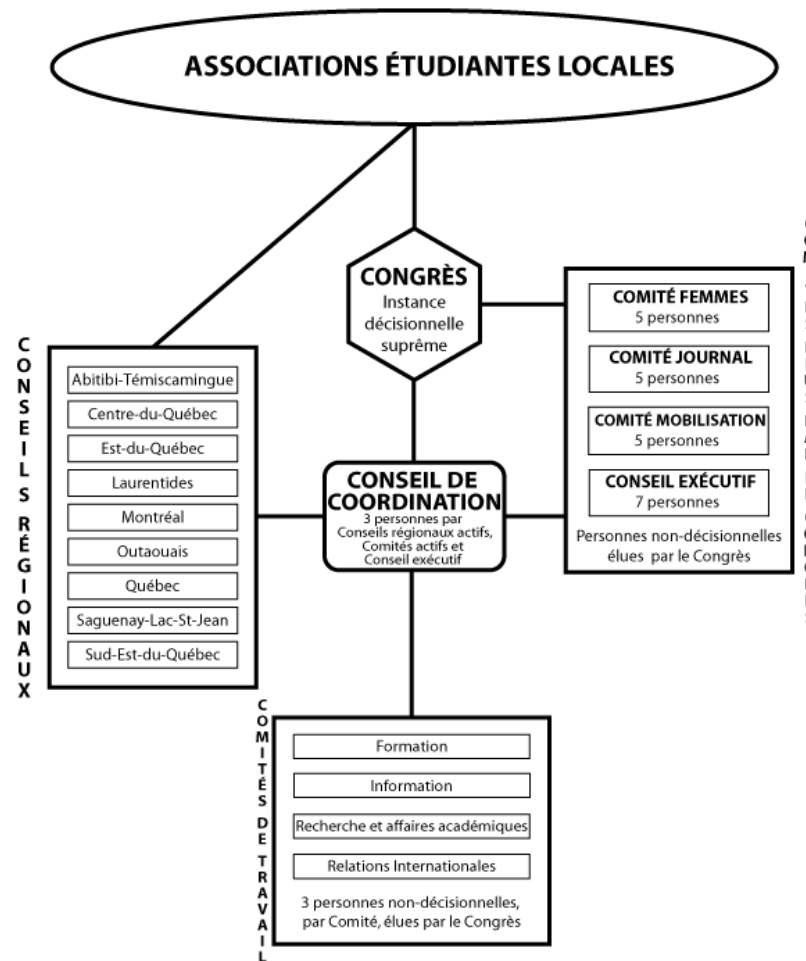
ASSOCIATIONS ÉTUDIANTES LOCALES

CONGRÈS
Instance décisionnelle suprême

CONSEILS RÉGIONAUX

Abitibi-Témiscamingue
Centre-du-Québec
Est-du-Québec
Laurentides
Montréal
Outaouais
Québec
Saguenay-Lac-St-Jean
Sud-Est-du-Québec

COMITÉ FEMMES
5 personnes

COMITÉ JOURNAL
5 personnes

COMITÉ MOBILISATION
5 personnes

CONSEIL EXÉCUTIF
7 personnes

Personnes non-décisionnelles élues par le Congrès

CONSEIL DE COORDINATION
3 personnes par Conseils régionaux actifs, Comités actifs et Conseil exécutif

COMITÉS DE TRAVAIL

Formation
Information
Recherche et affaires académiques
Relations Internationales

3 personnes non-décisionnelles, par Comité, élues par le Congrès